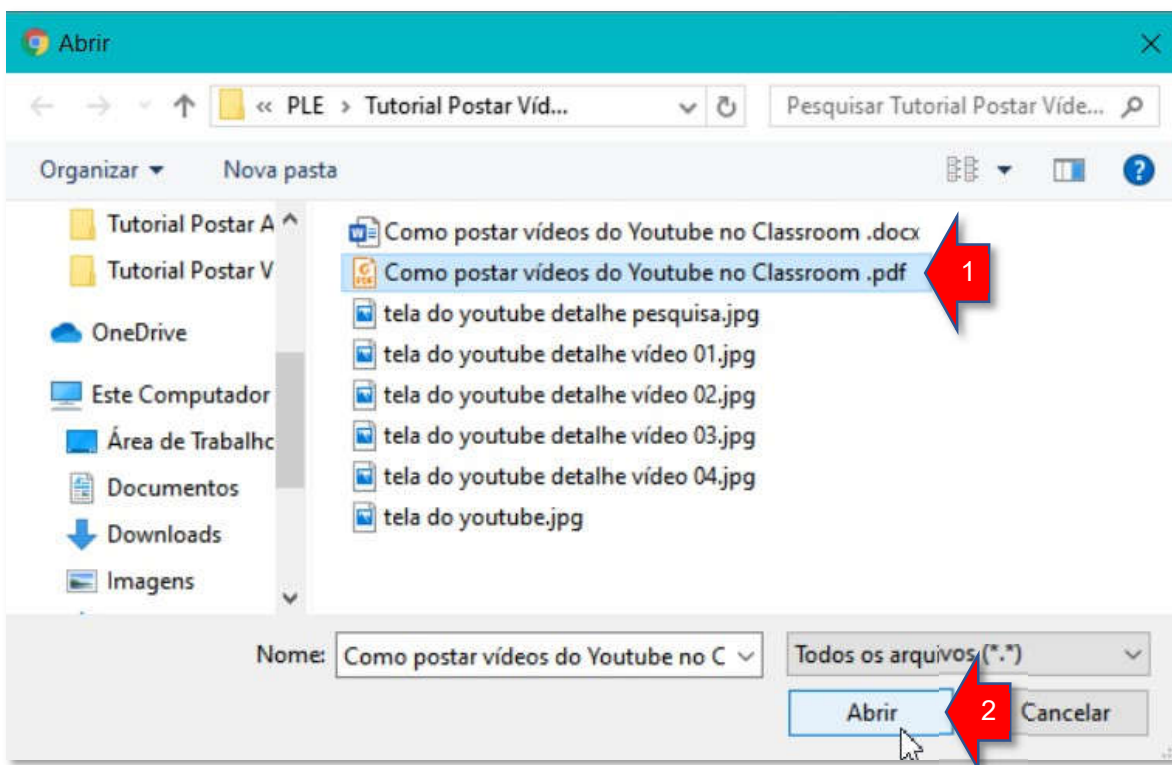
Abrir

« PLE › Tutorial Postar Víd...

Pesquisar Tutorial Postar Víde...

Organizar ▾ Nova pasta

Tutorial Postar A
Tutorial Postar V
OneDrive
Este Computador
Área de Trabalho
Documentos
Downloads
Imagens

Como postar vídeos do Youtube no Classroom .docx
Como postar vídeos do Youtube no Classroom .pdf
tela do youtube detalhe pesquisa.jpg
tela do youtube detalhe vídeo 01.jpg
tela do youtube detalhe vídeo 02.jpg
tela do youtube detalhe vídeo 03.jpg
tela do youtube detalhe vídeo 04.jpg
tela do youtube.jpg

1

Nome: Como postar vídeos do Youtube no C

Todos os arquivos (*.*)

Abrir

2

Cancelar